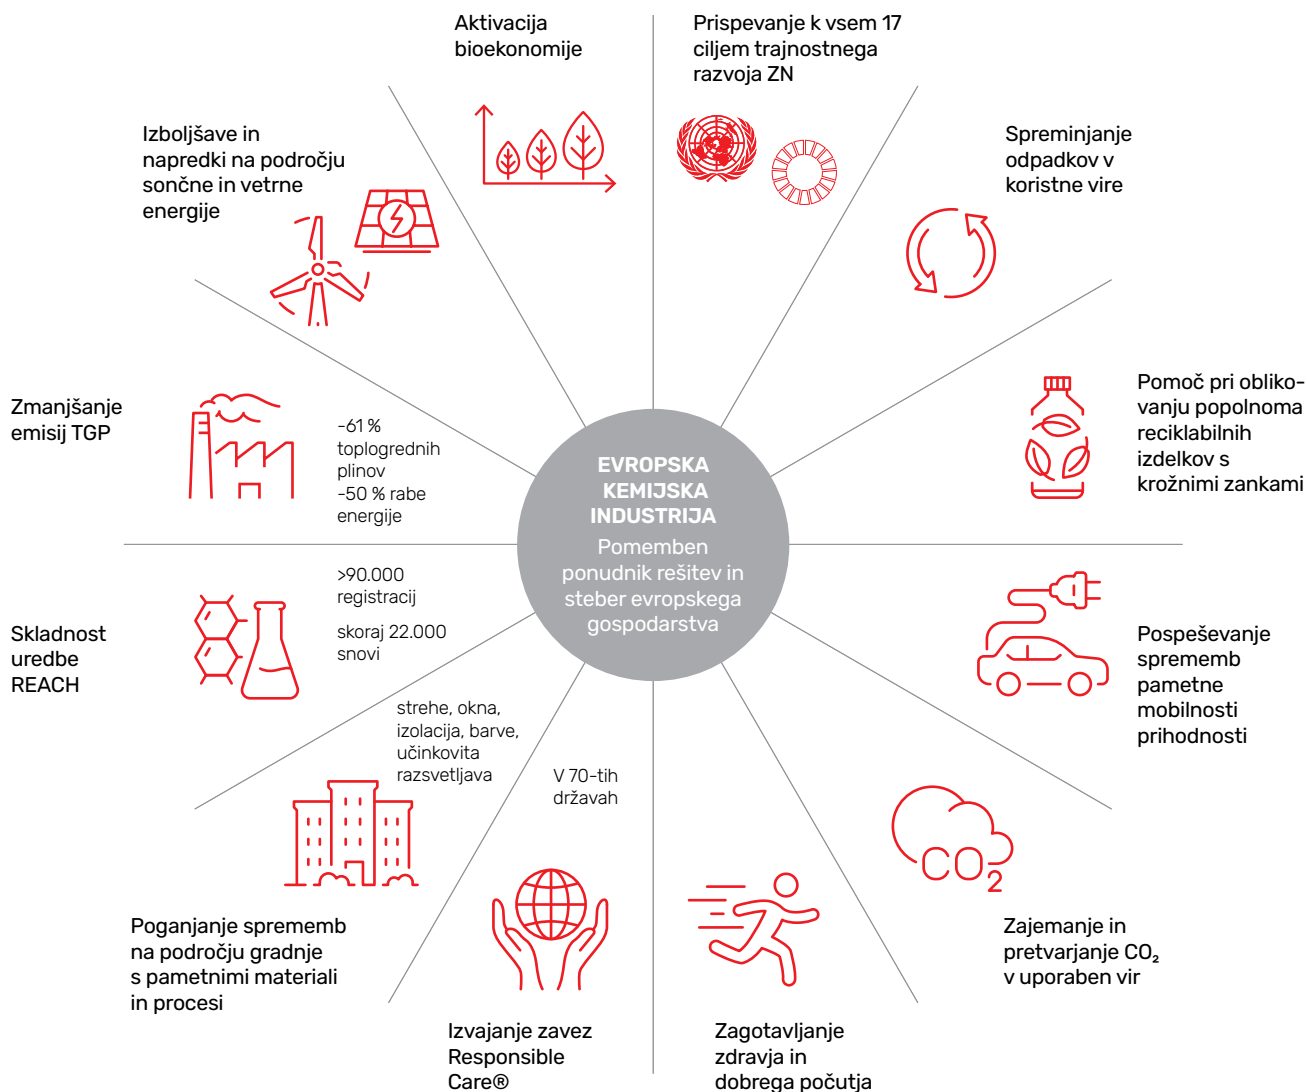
Aktivacija bioekonomije

Prispevanje k vsem 17 ciljem trajnostnega razvoja ZN

Izboljšave in napredki na področju sončne in vetrne energije

Spreminjanje odpadkov v koristne vire

Zmanjšanje emisij TGP

-61 % toplogrednih plinov
-50 % rabe energije

Pomoč pri oblikovanju popolnoma reciklabilnih izdelkov s krožnimi zankami

EVROPSKA KEMIJSKA INDUSTRIJA
Pomemben ponudnik rešitev in steber evropskega gospodarstva

>90.000 registracij

skoraj 22.000 snovi

Skladnost uredbe REACH

Pospeševanje sprememb pametne mobilnosti prihodnosti

strehe, okna, izolacija, barve, učinkovita razsvetljava

V 70-tih državah

$CO_2$

Poganjanje sprememb na področju gradnje s pametnimi materiali in procesi

Zajemanje in pretvarjanje $CO_2$ v uporaben vir

Izvajanje zavez Responsible Care®

Zagotavljanje zdravja in dobrega počutja